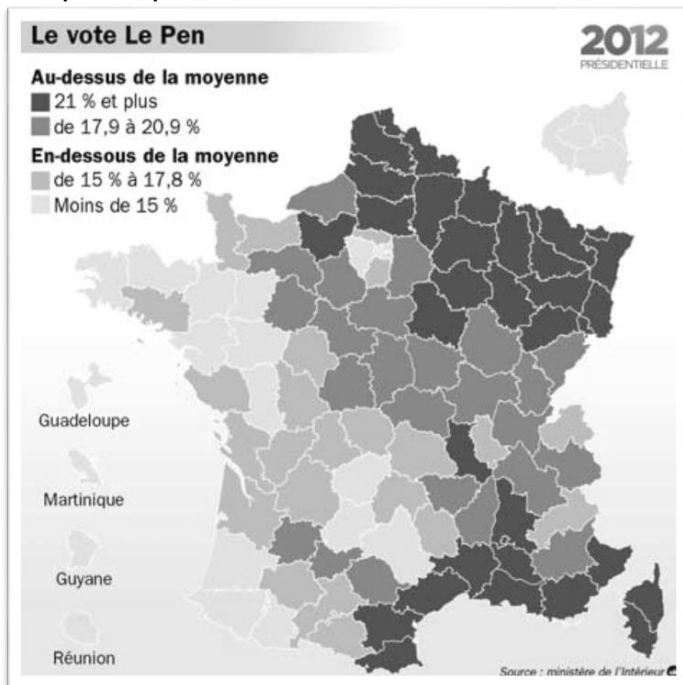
Le vote Le Pen

2012
PRÉSIDENTIELLE

Au-dessus de la moyenne
21 % et plus
de 17,9 à 20,9 %

En-dessous de la moyenne
de 15 % à 17,8 %
Moins de 15 %

Guadeloupe

Martinique

Guyane

Réunion

Source : ministère de l'Intérieur